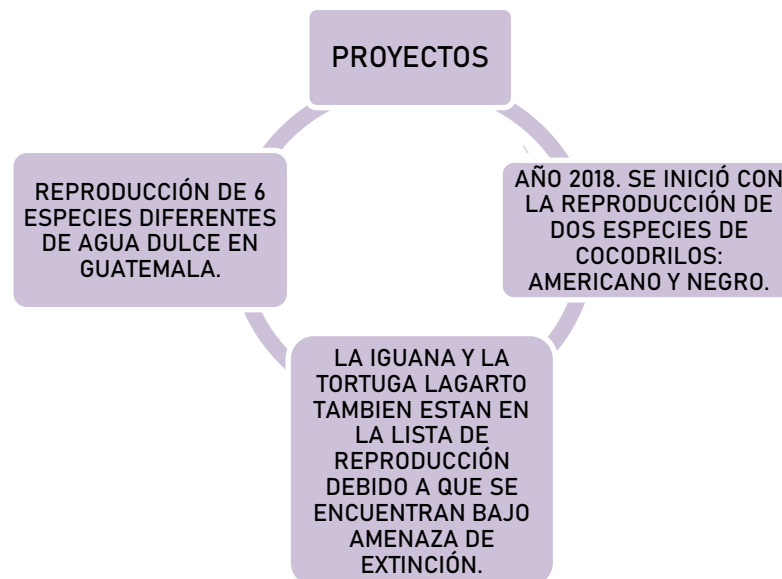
PROYECTOS

AÑO 2018. SE INICIÓ CON LA REPRODUCCIÓN DE DOS ESPECIES DE COCODRILOS: AMERICANO Y NEGRO.

LA IGUANA Y LA TORTUGA LAGARTO TAMBIEN ESTAN EN LA LISTA DE REPRODUCCIÓN DEBIDO A QUE SE ENCUENTRAN BAJO AMENAZA DE EXTINCIÓN.

REPRODUCCIÓN DE 6 ESPECIES DIFERENTES DE AGUA DULCE EN GUATEMALA.